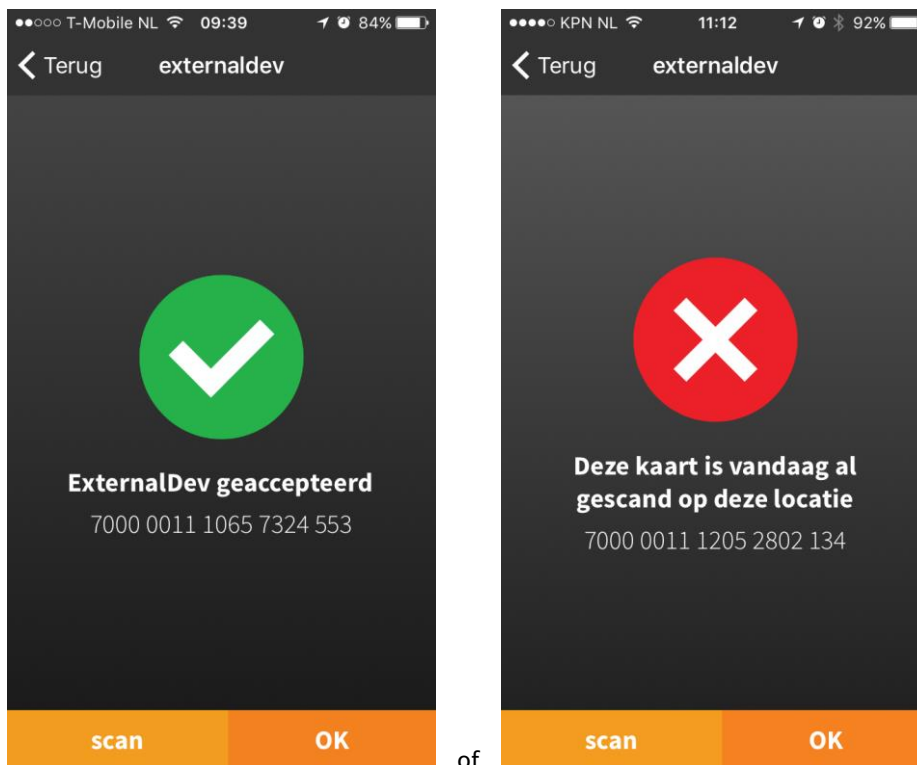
●●○○○ T-Mobile NL 09:39 84%

Terug externaldev

ExternalDev geaccepteerd

7000 0011 1065 7324 553

scan OK

of

●●●●○ KPN NL 11:12 92%

Terug externaldev

Deze kaart is vandaag al gescand op deze locatie

7000 0011 1205 2802 134

scan OK